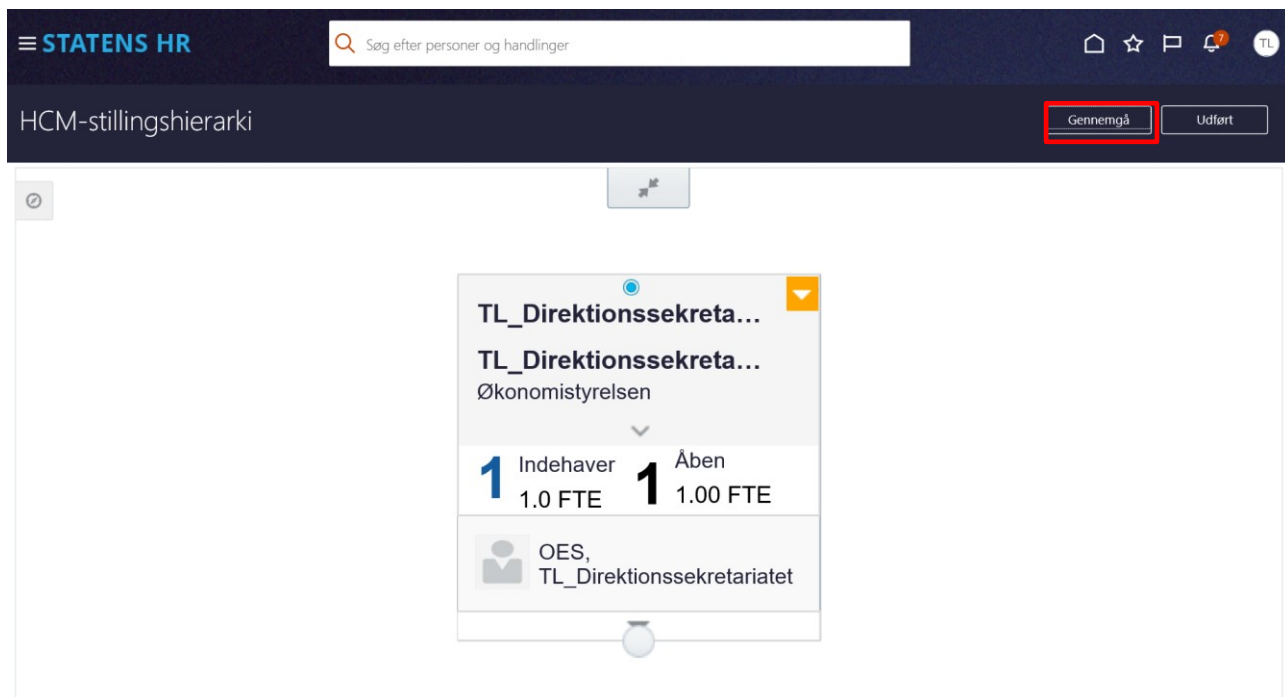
STATENS HR

Søg efter personer og handlinger

7

TL

HCM-stillingshierarki

Gennemgå

Udført

TL_Direktionssekreta…

TL_Direktionssekreta…

Økonomistyrelsen

1 Indehaver 1.0 FTE

1 Åben 1.00 FTE

OES, TL_Direktionssekretariatet